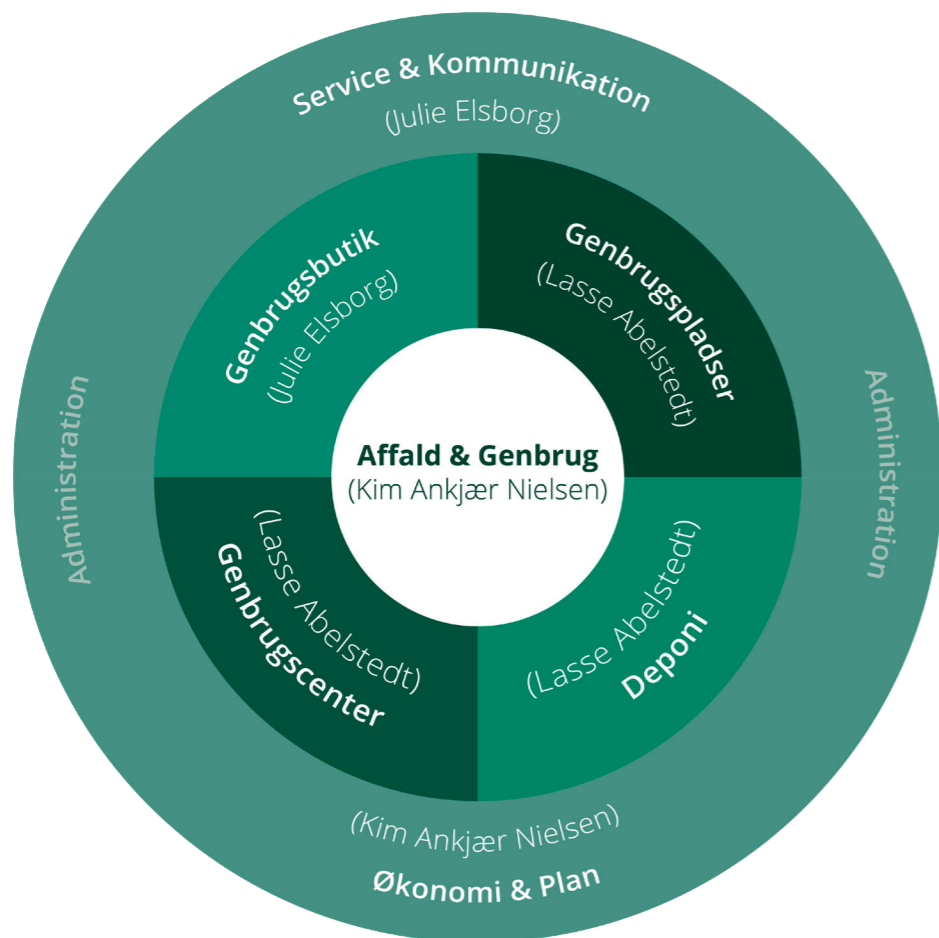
Service & Kommunikation
(Julie Elsborg)

Administration

Genbrugsbutik
(Julie Elsborg)

Genbrugspladser
(Lasse Abelstedt)

Administration

Affald & Genbrug
(Kim Ankjær Nielsen)

(Lasse Abelstedt)
Genbrugscenter

(Lasse Abelstedt)
Deponi

(Kim Ankjær Nielsen)
Økonomi & Plan